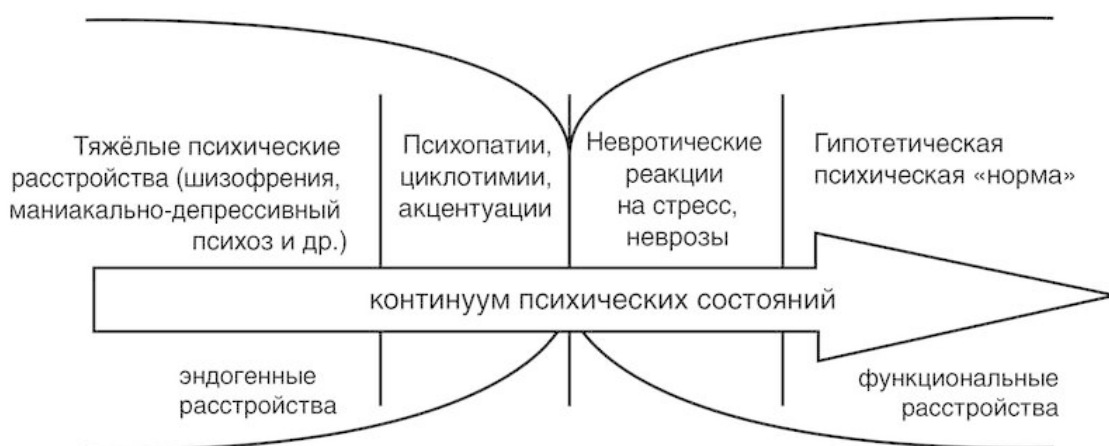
Тяжёлые психические расстройства (шизофрения, маниакально-депрессивный психоз и др.)

Психопатии, циклотимии, акцентуации

Невротические реакции на стресс, неврозы

Гипотетическая психическая «норма»

континуум психических состояний

эндогенные расстройства

функциональные расстройства